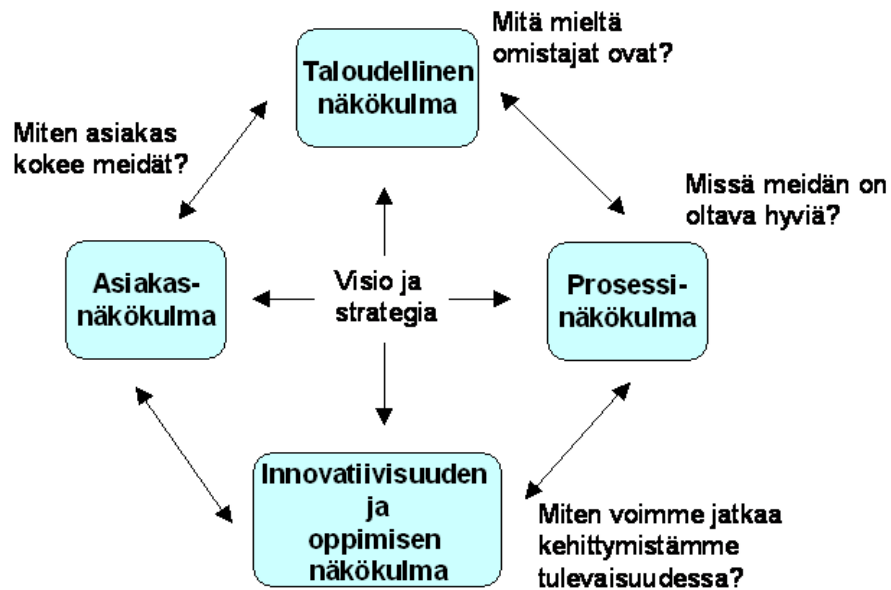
Mitä mieltä omistajat ovat?

Taloudellinen näkökulma

Miten asiakas kokee meidät?

Missä meidän on oltava hyviä?

Asiakas-näkökulma

Visio ja strategia

Prosessi-näkökulma

Innovatiivisuuden ja oppimisen näkökulma

Miten voimme jatkaa kehittymistämme tulevaisuudessa?